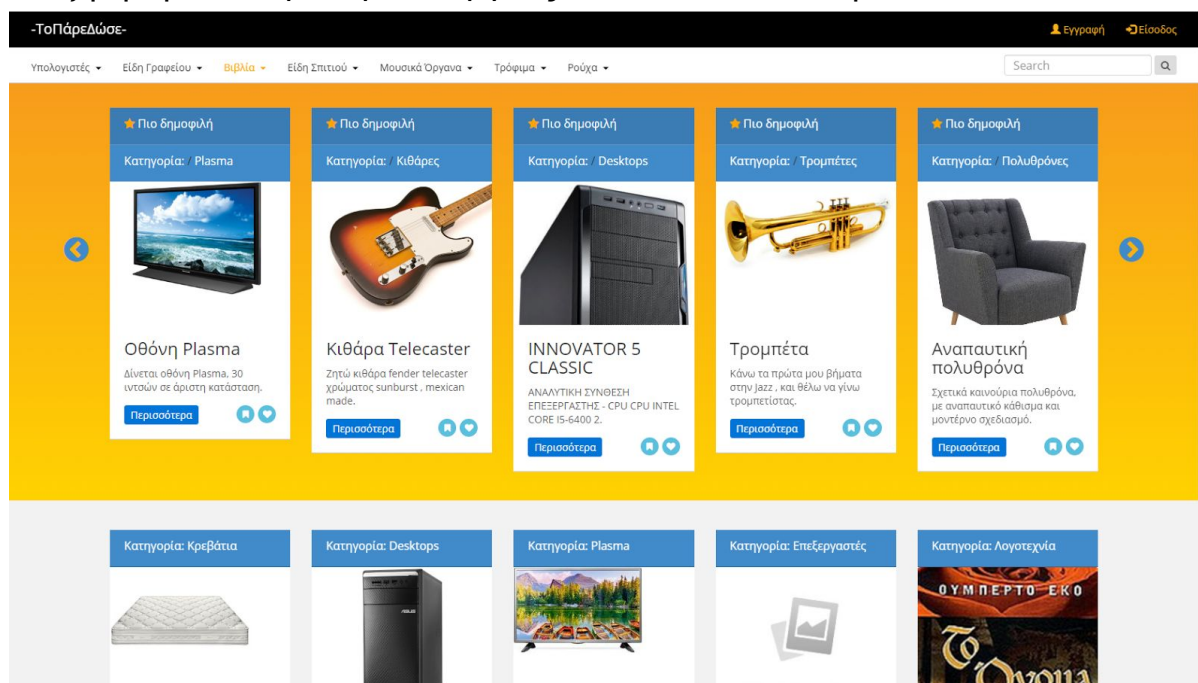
-ΤοΠάρεΔώσε-

Εγγραφή Είσοδος

Υπολογιστές ▾ Είδη Γραφείου ▾ Βιβλία ▾ Είδη Σπιτιού ▾ Μουσικά Όργανα ▾ Τρόφιμα ▾ Ρούχα ▾

Search

Πιο δημοφιλή
Κατηγορία: / Plasma
Οθόνη Plasma
Δίνεται οθόνη Plasma, 30 ιντσών σε άριστη κατάσταση.
Περισσότερα

Πιο δημοφιλή
Κατηγορία: / Κιθάρες
Κιθάρα Telecaster
Ζητώ κιθάρα fender telecaster χρώματος sunburst , mexican made.
Περισσότερα

Πιο δημοφιλή
Κατηγορία: / Desktops
INNOVATOR 5 CLASSIC
ΑΝΑΛΥΤΙΚΗ ΣΥΝΘΕΣΗ ΕΠΕΞΕΡΓΑΣΤΗΣ - CPU CPU INTEL CORE I5-6400 2.
Περισσότερα

Πιο δημοφιλή
Κατηγορία: / Τρομπέτες
Τρομπέτα
Κάνω τα πρώτα μου βήματα στην jazz , και θέλω να γίνω τρομπετίστας.
Περισσότερα

Πιο δημοφιλή
Κατηγορία: / Πολυθρόνες
Αναπαυτική πολυθρόνα
Σχετικά καινούρια πολυθρόνα, με αναπαυτικό κάθισμα και μοντέρνο σχεδιασμό.
Περισσότερα

Κατηγορία: Κρεβάτια

Κατηγορία: Desktops

Κατηγορία: Plasma

Κατηγορία: Επεξεργαστές

Κατηγορία: Λογοτεχνία
ΟΥΜΠΕΡΤΟ ΕΚΟ
Τ' Όνομα